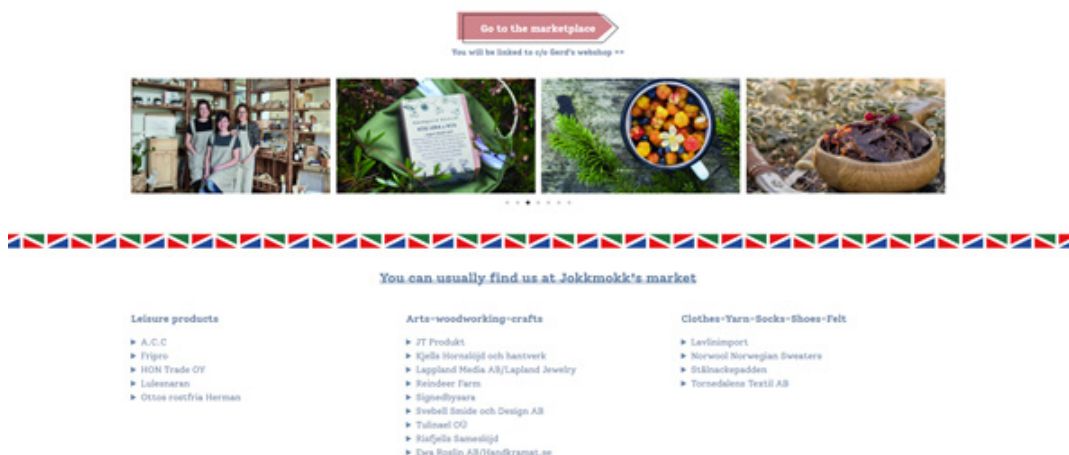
Go to the marketplace

You will be linked to c/o Gerd's webshop >>

You can usually find us at Jokkmokk's market

Leisure products

- A.C.C
- Fripro
- HON Trade OY
- Luleanaran
- Ottos rostfria Herman

Arts-woodworking-crafts

- JT Produkt
- Kjells Hornslöjd och hantverk
- Lappland Media AB/Lapland Jewelry
- Reindeer Farm
- Signedbysara
- Svebell Smide och Design AB
- Tulinael OÜ
- Risfjells Sameslöjd
- Ewa Roslin AB/Handkramat.se

Clothes-Yarn-Socks-Shoes-Felt

- Lavlinimport
- Norwool Norwegian Sweaters
- Stälnackepadden
- Tornedalens Textil AB